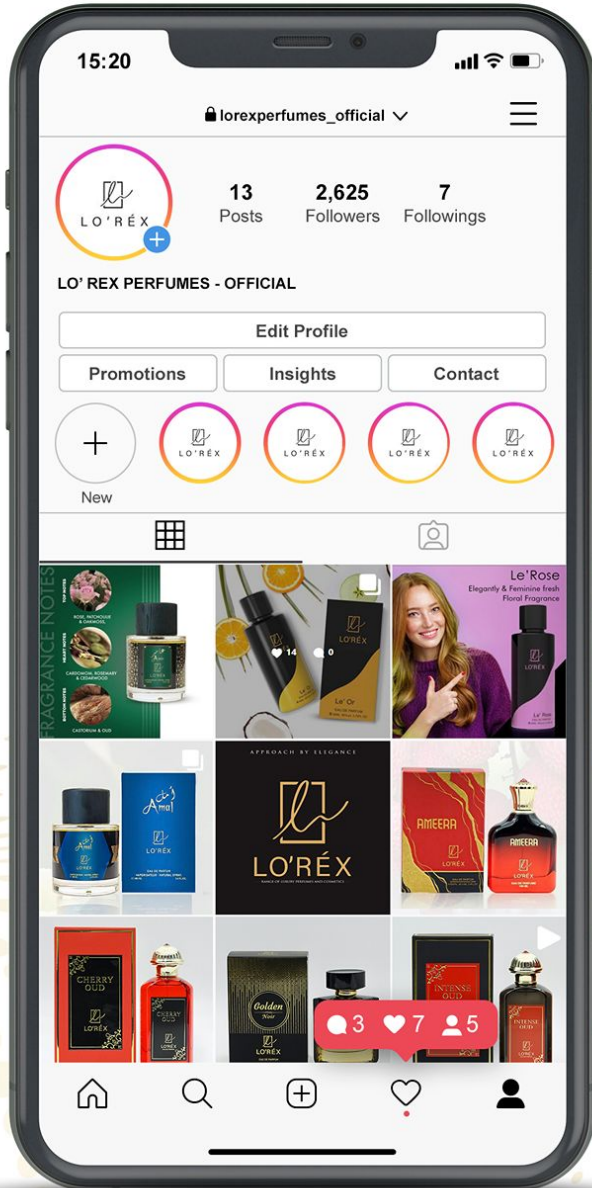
15:20

lorexperfumes_official

LO'RÉX

13 Posts

2,625 Followers

7 Followings

LO' REX PERFUMES - OFFICIAL

Edit Profile

Promotions

Insights

Contact

New

LO'RÉX

LO'RÉX

LO'RÉX

LO'RÉX

FRAGRANCE NOTES

TOP NOTES

ROSE, PATCHOULI & OAKMOSS

HEART NOTES

CARDAMOM, ROSEMARY & CEDARWOOD

BOTTOM NOTES

CASTORIUM & OUD

LO'RÉX

14

0

LO'RÉX

Le' Or

Le'Rose

Elegantly & Feminine fresh Floral Fragrance

LO'RÉX

Le' Rose

Amal

LO'RÉX

APPROACH BY ELEGANCE

LO'RÉX

AMEERA

AMEERA

CHERRY OUD

LO'RÉX

CHERRY OUD

Golden Noir

LO'RÉX

INTENSE OUD

INTENSE OUD

LO'RÉX

3

7

5